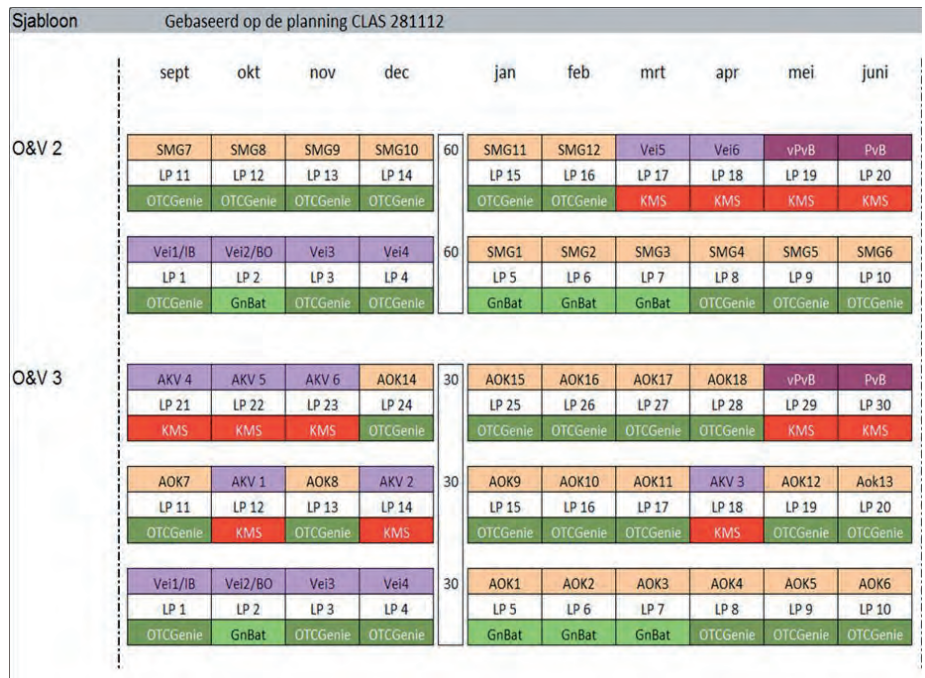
Sjabloon Gebaseerd op de planning CLAS 281112

| | sept | okt | nov | dec | | jan | feb | mrt | apr | mei | juni |
|---|---|---|---|---|---|---|---|---|---|---|---|
| O&V 2 | SMG7 | SMG8 | SMG9 | SMG10 | 60 | SMG11 | SMG12 | Vei5 | Vei6 | vPvB | PvB |
| | LP 11 | LP 12 | LP 13 | LP 14 | | LP 15 | LP 16 | LP 17 | LP 18 | LP 19 | LP 20 |
| | OTCGenie | OTCGenie | OTCGenie | OTCGenie | | OTCGenie | OTCGenie | KMS | KMS | KMS | KMS |
| | Vei1/IB | Vei2/BO | Vei3 | Vei4 | 60 | SMG1 | SMG2 | SMG3 | SMG4 | SMG5 | SMG6 |
| | LP 1 | LP 2 | LP 3 | LP 4 | | LP 5 | LP 6 | LP 7 | LP 8 | LP 9 | LP 10 |
| | OTCGenie | GnBat | OTCGenie | OTCGenie | | GnBat | GnBat | GnBat | OTCGenie | OTCGenie | OTCGenie |
| O&V 3 | AKV 4 | AKV 5 | AKV 6 | AOK14 | 30 | AOK15 | AOK16 | AOK17 | AOK18 | vPvB | PvB |
| | LP 21 | LP 22 | LP 23 | LP 24 | | LP 25 | LP 26 | LP 27 | LP 28 | LP 29 | LP 30 |
| | KMS | KMS | KMS | OTCGenie | | OTCGenie | OTCGenie | OTCGenie | OTCGenie | KMS | KMS |
| | AOK7 | AKV 1 | AOK8 | AKV 2 | 30 | AOK9 | AOK10 | AOK11 | AKV 3 | AOK12 | Aok13 |
| | LP 11 | LP 12 | LP 13 | LP 14 | | LP 15 | LP 16 | LP 17 | LP 18 | LP 19 | LP 20 |
| | OTCGenie | KMS | OTCGenie | KMS | | OTCGenie | OTCGenie | OTCGenie | KMS | OTCGenie | OTCGenie |
| | Vei1/IB | Vei2/BO | Vei3 | Vei4 | 30 | AOK1 | AOK2 | AOK3 | AOK4 | AOK5 | AOK6 |
| | LP 1 | LP 2 | LP 3 | LP 4 | | LP 5 | LP 6 | LP 7 | LP 8 | LP 9 | LP 10 |
| | OTCGenie | GnBat | OTCGenie | OTCGenie | | GnBat | GnBat | GnBat | OTCGenie | OTCGenie | OTCGenie |